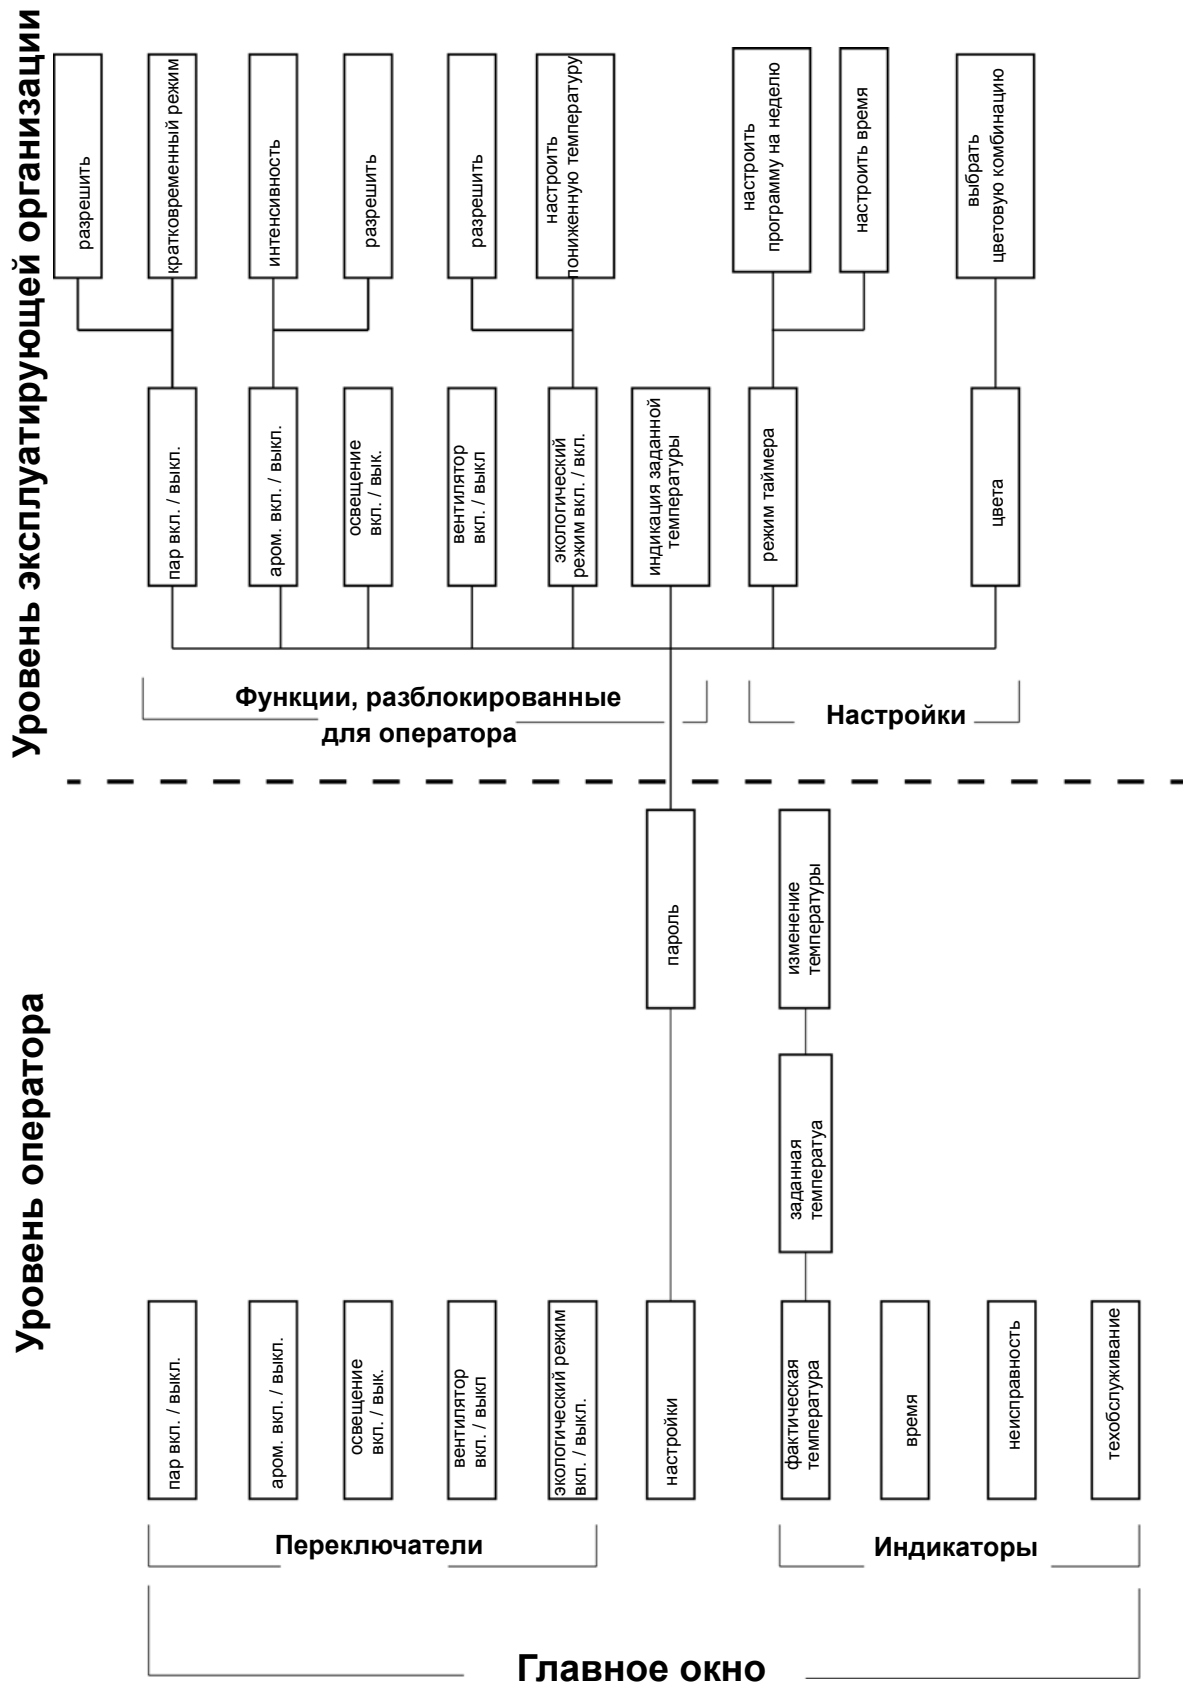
Уровень эксплуатирующей организации

разрешить

кратковременный режим

интенсивность

разрешить

разрешить

настроить пониженную температуру

настроить программу на неделю

настроить время

выбрать цветовую комбинацию

пар вкл. / выкл.

аром. вкл. / выкл.

освещение вкл. / вык.

вентилятор вкл. / выкл

экологический режим вкл. / вкл.

индикация заданной температуры

режим таймера

цвета

Функции, разблокированные для оператора

Настройки

Уровень оператора

пароль

изменение температуры

заданная температуа

пар вкл. / выкл.

аром. вкл. / выкл.

освещение вкл. / вык.

вентилятор вкл. / выкл

экологический режим вкл. / выкл.

настройки

фактическая температура

время

неисправность

техобслуживание

Переключатели

Индикаторы

Главное окно